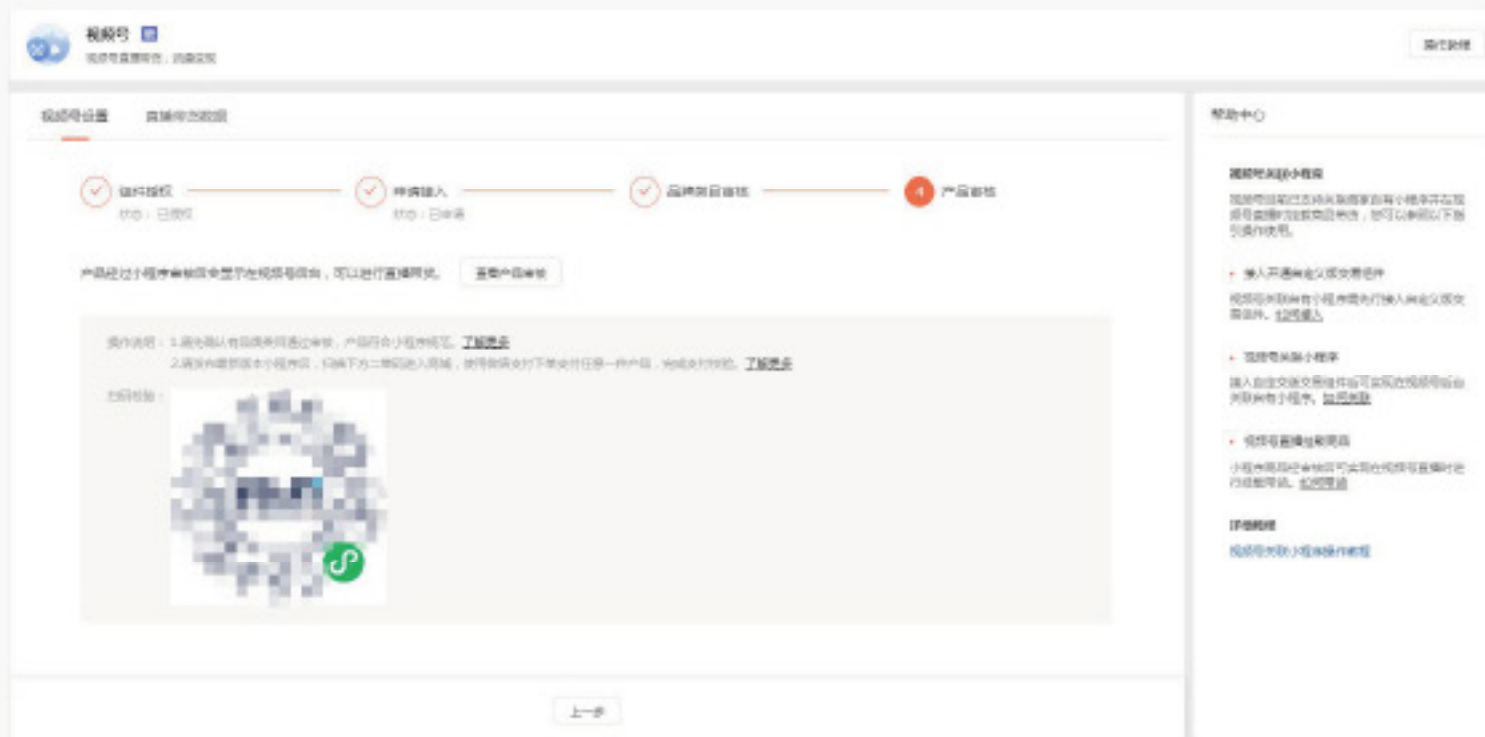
视频号

视频号直播带货，流量变现

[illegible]

视频号设置　直播带货数据

组件授权
状态：已授权

申请接入
状态：已申请

品牌类目审核

4 产品审核

产品经过小程序审核后会显示在视频号橱窗，可以进行直播带货。 查看产品审核

操作说明：1.请先确认有招商类目通过审核，产品符合小程序规范。了解更多
2.请扫码登录该小程序后，扫描下方二维码进入商城，使用微信支付下单支付任意一件产品，完成支付校验。了解更多

扫码校验：

上一步

帮助中心

视频号关联小程序

视频号目前已支持关联商家自有小程序并在视频号直播中进行商品带货，您可以参照以下指引进行使用。

• 接入开通自定义版交易组件
视频号关联自有小程序需先行接入自定义版交易组件。如何接入

• 视频号关联小程序
接入自定义交易组件后可实现在视频号后台关联自有小程序。如何关联

• 视频号直播挂载商品
小程序商品经审核后可实现在视频号直播时进行挂载带货。如何带货

详细教程
视频号关联小程序操作教程